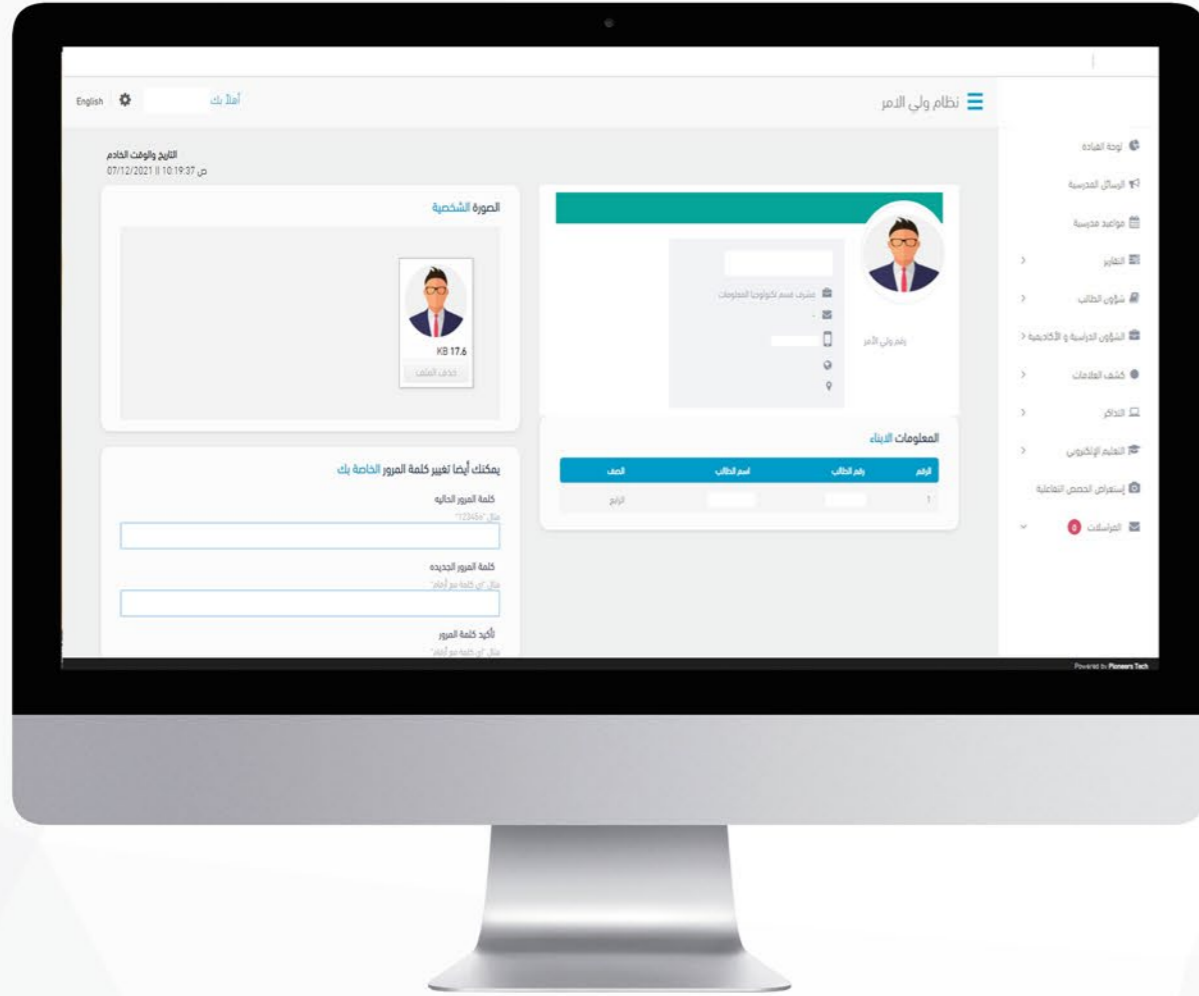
English أهلاً بك

نظام ولي الامر

لوحة القيادة
الرسائل المدرسية
مواعيد مدرسية
التقارير
شؤون الطالب
الشؤون الدراسية و الأكاديمية
كشف العلامات
التذاكر
التعليم الإلكتروني
إستعراض الحصص التفاعلية
المراسلات 0

التاريخ والوقت الخادم
ص 07/12/2021 || 10:19:37

الصورة الشخصية

KB 17.6
حذف الملف

مشرف قسم تكنولوجيا المعلومات
رقم ولي الأمر

المعلومات الابناء

| الرقم | رقم الطالب | اسم الطالب | الصف |
|---|---|---|---|
| 1 | | | الرابع |

يمكنك أيضا تغيير كلمة المرور الخاصة بك

كلمة المرور الحاليه
مثال "123456"

كلمة المرور الجديده
مثال "أي كلمة مع أرقام"

تأكيد كلمة المرور
مثال "أي كلمة مع أرقام"

Powered by Pioneers Tech